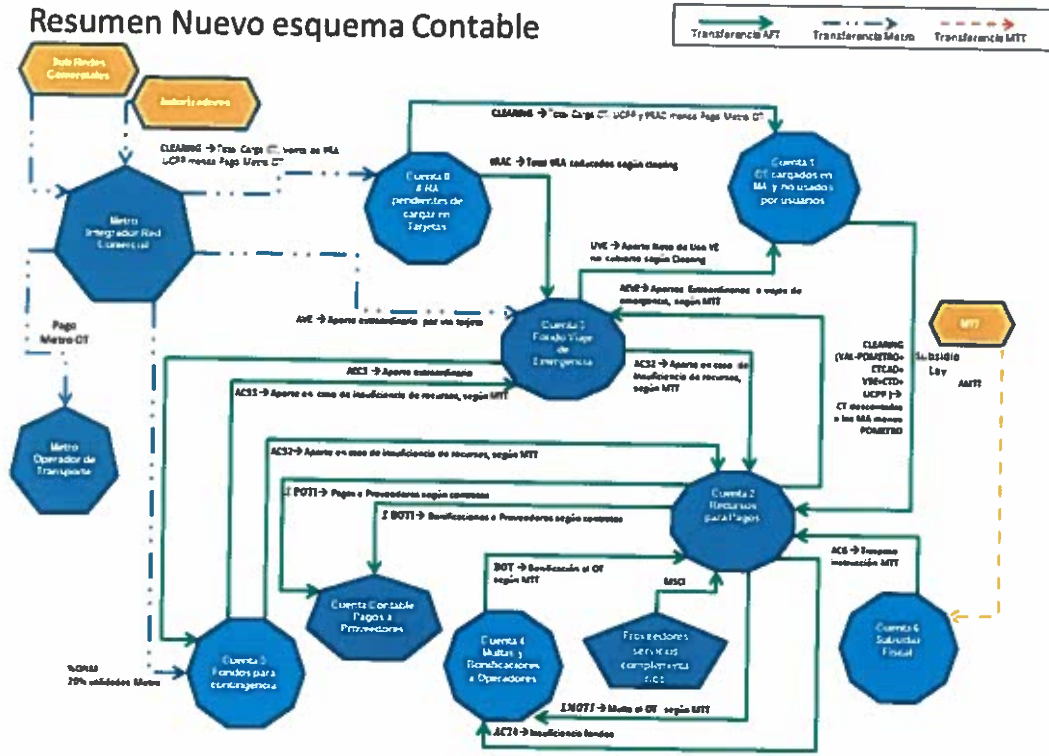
Resumen Nuevo esquema Contable

Transferencia AFT
Transferencia Metro
Transferencia MTT

Sub Redes Comerciales

Aut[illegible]

CLEARING → Total Carga CT, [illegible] de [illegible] UCPP menos Pago Metro CT

Metro Integrador Red Comercial

Pago Metro CT

Metro Operador de Transporte

CLEARING → Total Carga CT, UCPP y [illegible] menos Pago Metro CT

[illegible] → Total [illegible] reducidos según clearing

Cuenta 0 # RA pendientes de cargar en Tarjetas

Cuenta 1 CT cargados en MA y no usados por usuarios

UVE → Aporte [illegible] de Uso VE no cubierto según Clearing

AVE → Aporte Extraordinario a viaje de emergencia, según MTT

AVE → Aporte extraordinario por via tarjeta

Cuenta 3 Fondo Viaje de Emergencia

MTT

Subsidio Ley

AMTT

CLEARING (VAL-POMETRO+ ETCAD+ VBE+CTD+ UCPP) → CT descontados a los MA menos POMETRO

AC1 → Aporte extraordinario

AC52 → Aporte en caso de insuficiencia de recursos, según MTT

AC53 → Aporte en caso de insuficiencia de recursos, según MTT

AC52 → Aporte en caso de insuficiencia de recursos, según MTT

Cuenta 2 Recursos para Pagos

Σ POTI → Pagos a Proveedores según contratos

Σ BOTI → Bonificaciones a Proveedores según contratos

AC6 → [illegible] instrucción MTT

BOT → Bonificación al OT según MTT

MSCI

Cuenta Contable Pagos a Proveedores

Cuenta 4 Multas y Bonificaciones a Operadores

Proveedores servicios complementarios

Cuenta 6 Subsidio Fiscal

%OMM 20% utilidades Metro

Cuenta 5 Fondos para contingencia

Σ MOTI → Multa al OT según MTT

AC24 → Insuficiencia fondos